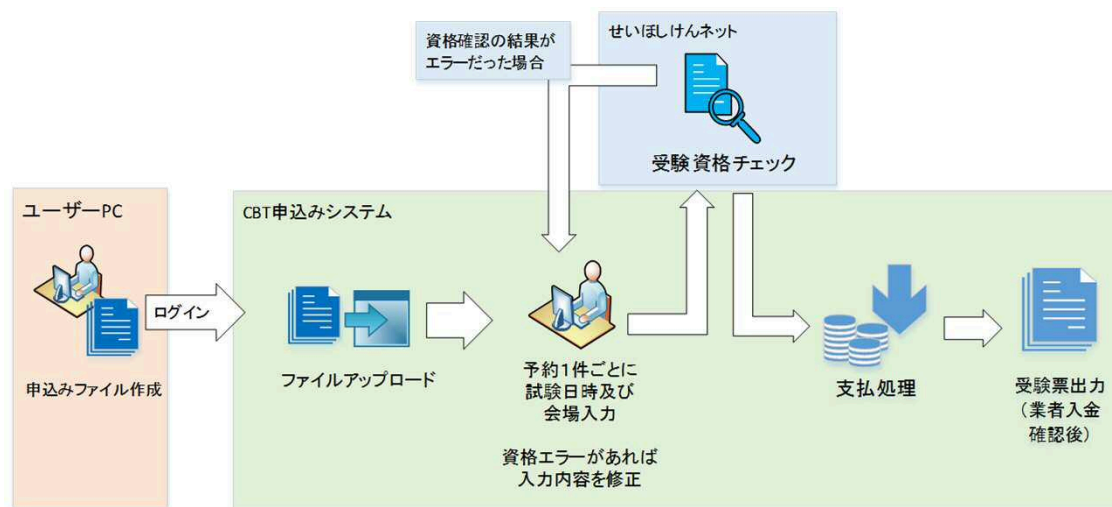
資格確認の結果がエラーだった場合

せいほしけんネット

受験資格チェック

ユーザーPC

申込みファイル作成

ログイン

CBT申込みシステム

ファイルアップロード

予約1件ごとに
試験日時及び
会場入力

資格エラーがあれば
入力内容を修正

支払処理

受験票出力
（業者入金
確認後）